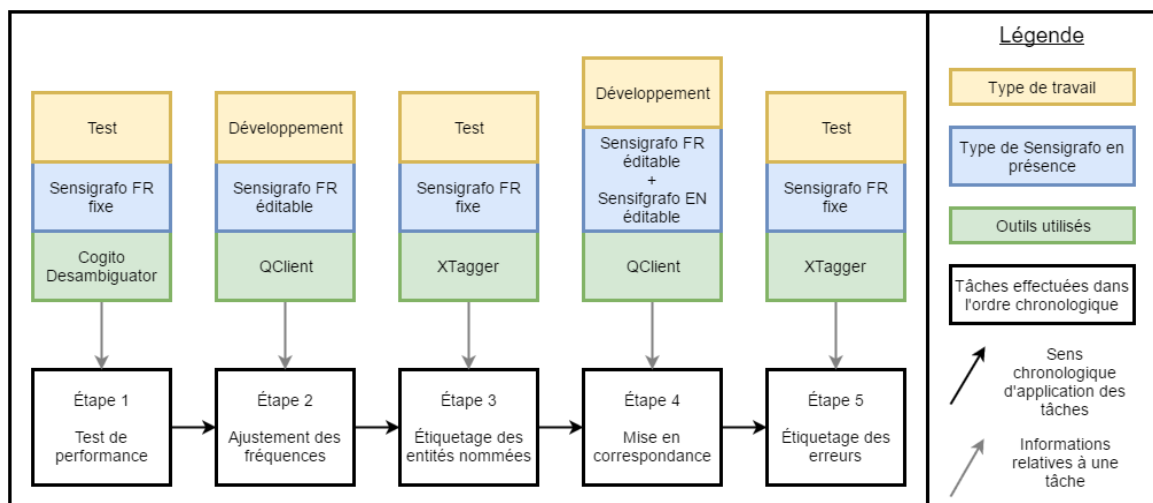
Test

Sensigrafo FR fixe

Cogito Desambiguator

Développement

Sensigrafo FR éditable

QClient

Test

Sensigrafo FR fixe

XTagger

Développement

Sensigrafo FR éditable + Sensifgrafo EN éditable

QClient

Test

Sensigrafo FR fixe

XTagger

Étape 1

Test de performance

Étape 2

Ajustement des fréquences

Étape 3

Étiquetage des entités nommées

Étape 4

Mise en correspondance

Étape 5

Étiquetage des erreurs

Légende

Type de travail

Type de Sensigrafo en présence

Outils utilisés

Tâches effectuées dans l'ordre chronologique

Sens chronologique d'application des tâches

Informations relatives à une tâche